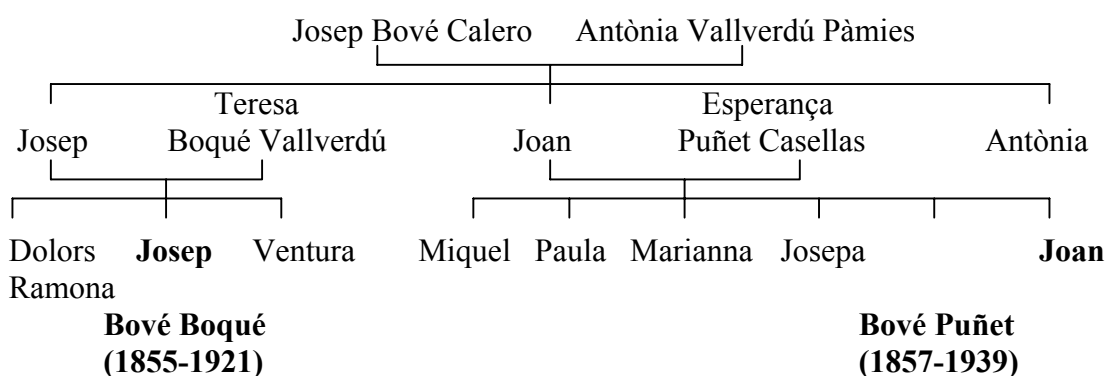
Josep Bové Calero Antònia Vallverdú Pàmies

Josep

Teresa Boqué Vallverdú

Joan

Esperança Puñet Casellas

Antònia

Dolors Ramona

**Josep Bové Boqué (1855-1921)**

Ventura

Miquel

Paula

Marianna

Josepa

**Joan Bové Puñet (1857-1939)**